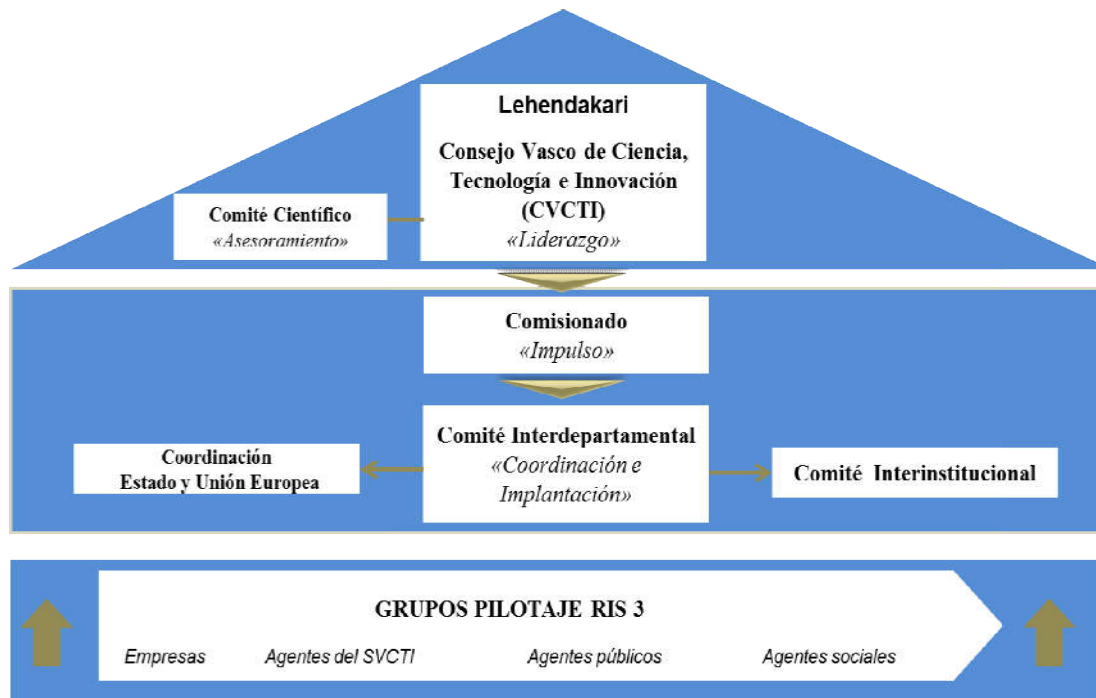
Lehendakari

Consejo Vasco de Ciencia, Tecnología e Innovación (CVCTI)
«Liderazgo»

Comité Científico
«Asesoramiento»

Comisionado
«Impulso»

Comité Interdepartamental
«Coordinación e Implantación»

Coordinación
Estado y Unión Europea

Comité Interinstitucional

GRUPOS PILOTAJE RIS 3

Empresas Agentes del SVCTI Agentes públicos Agentes sociales